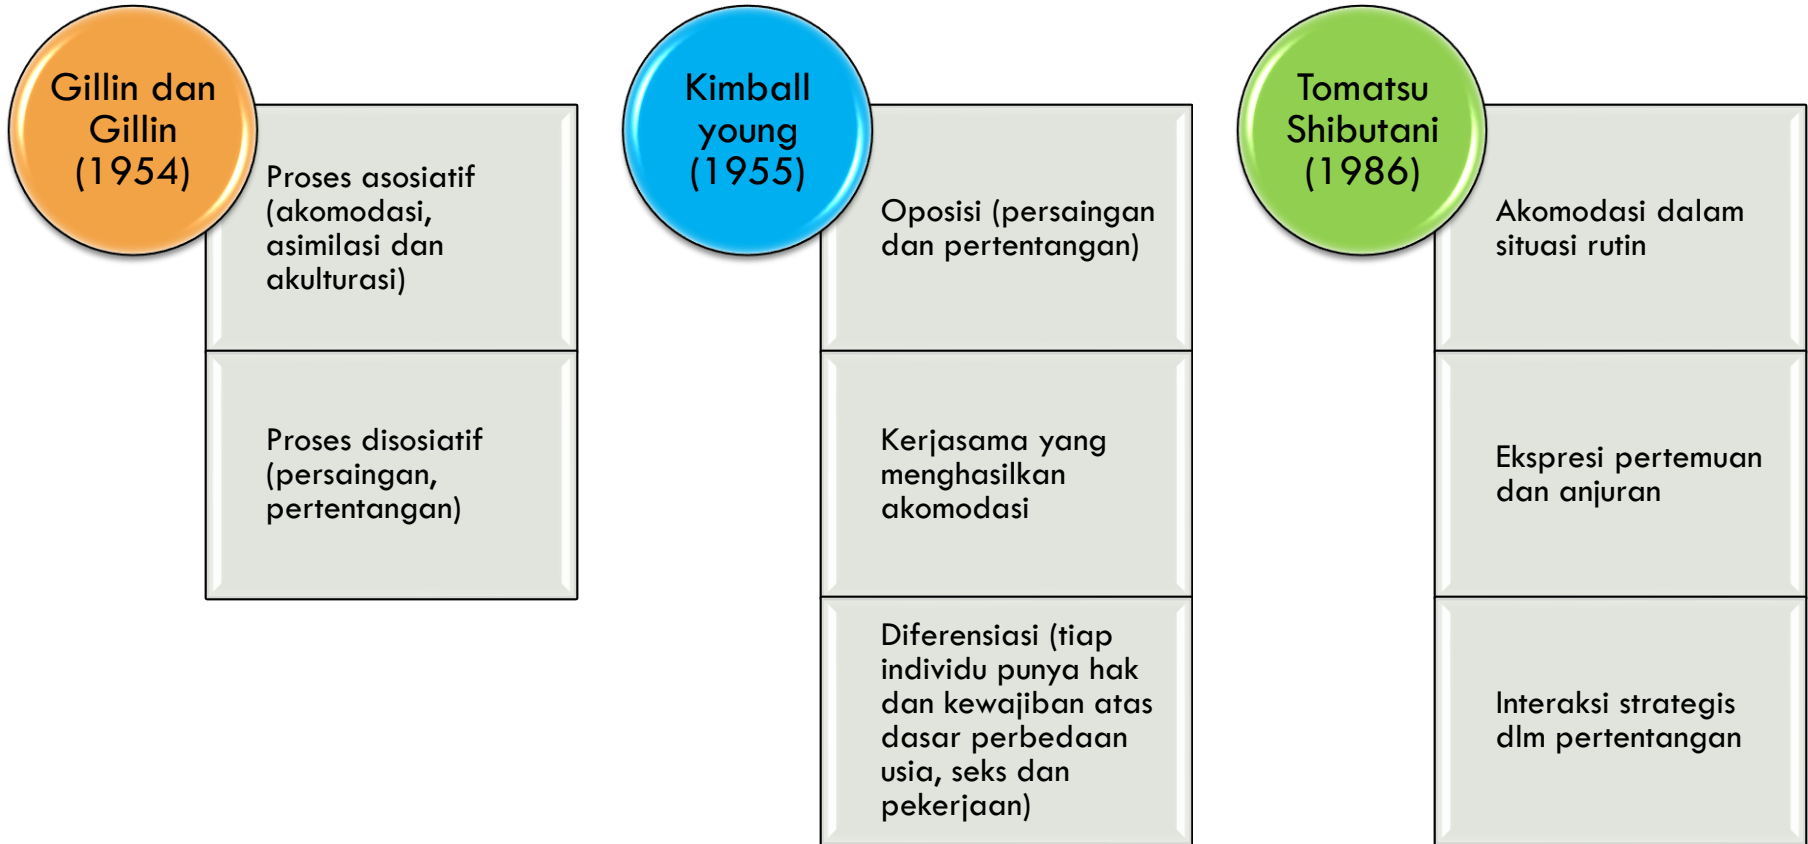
Gillin dan Gillin (1954)

Proses asosiatif (akomodasi, asimilasi dan akulturasi)

Proses disosiatif (persaingan, pertentangan)

Kimball young (1955)

Oposisi (persaingan dan pertentangan)

Kerjasama yang menghasilkan akomodasi

Diferensiasi (tiap individu punya hak dan kewajiban atas dasar perbedaan usia, seks dan pekerjaan)

Tomatsu Shibutani (1986)

Akomodasi dalam situasi rutin

Ekspresi pertemuan dan anjuran

Interaksi strategis dlm pertentangan